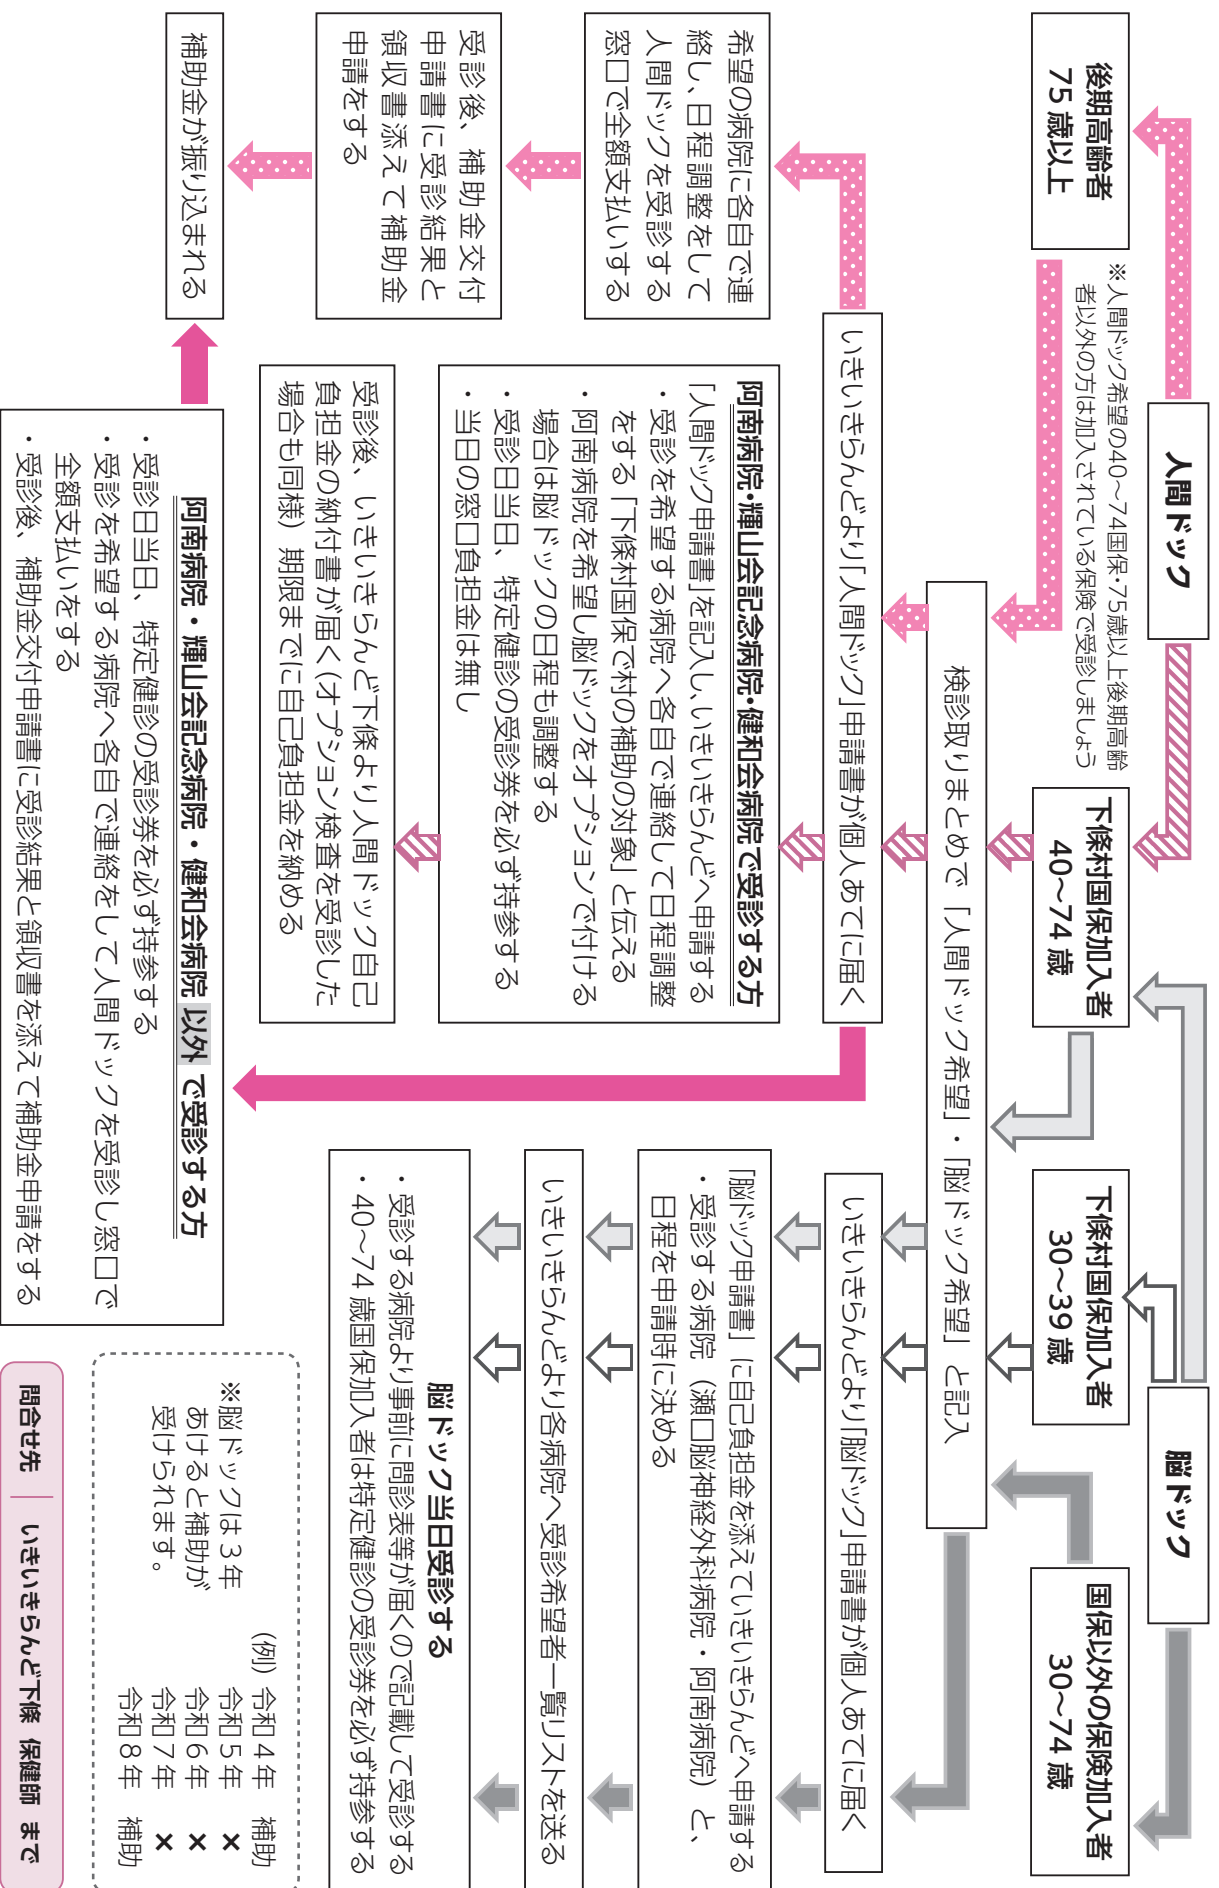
後期高齢者
75歳以上

※人間ドック希望の40~74国保·75歳以上後期高齢者以外の方は加入されている保険で受診しましょう

人間ドック

下條村国保加入者
40~74歳

下條村国保加入者
30~39歳

脳ドック

国保以外の保険加入者
30~74歳

検診取りまとめで「人間ドック希望」・「脳ドック希望」と記入

いきいきらんどより「人間ドック」申請書が個人あてに届く

希望の病院に各自で連絡し、日程調整をして人間ドックを受診する窓口で全額支払いする

受診後、補助金交付申請書に受診結果と領収書添えて補助金申請をする

補助金が振り込まれる

阿南病院·輝山会記念病院·健和会病院で受診する方
「人間ドック申請書」を記入し、いきいきらんどへ申請する
・受診を希望する病院へ各自で連絡して日程調整をする「下條村国保で村の補助の対象」と伝える
・阿南病院を希望し脳ドックをオプションで付ける場合は脳ドックの日程も調整する
・受診日当日、特定健診の受診券を必ず持参する
・当日の窓口負担金は無し

受診後、いきいきらんど下條より人間ドック自己負担金の納付書が届く(オプション検査を受診した場合も同様)期限までに自己負担金を納める

阿南病院・輝山会記念病院・健和会病院 以外 で受診する方
・受診日当日、特定健診の受診券を必ず持参する
・受診を希望する病院へ各自で連絡をして人間ドックを受診し窓口で全額支払いをする
・受診後、補助金交付申請書に受診結果と領収書を添えて補助金申請をする

いきいきらんどより「脳ドック」申請書が個人あてに届く

「脳ドック申請書」に自己負担金を添えていきいきらんどへ申請する
・受診する病院(瀬口脳神経外科病院・阿南病院)と、日程を申請時に決める

いきいきらんどより各病院へ受診希望者一覧リストを送る

脳ドック当日受診する
・受診する病院より事前に問診表等が届くので記載して受診する
・40~74歳国保加入者は特定健診の受診券を必ず持参する

※脳ドックは3年あけると補助が受けられます。

(例) 令和4年 補助
令和5年 ×
令和6年 ×
令和7年 ×
令和8年 補助

問合せ先 いきいきらんど下條 保健師 まで